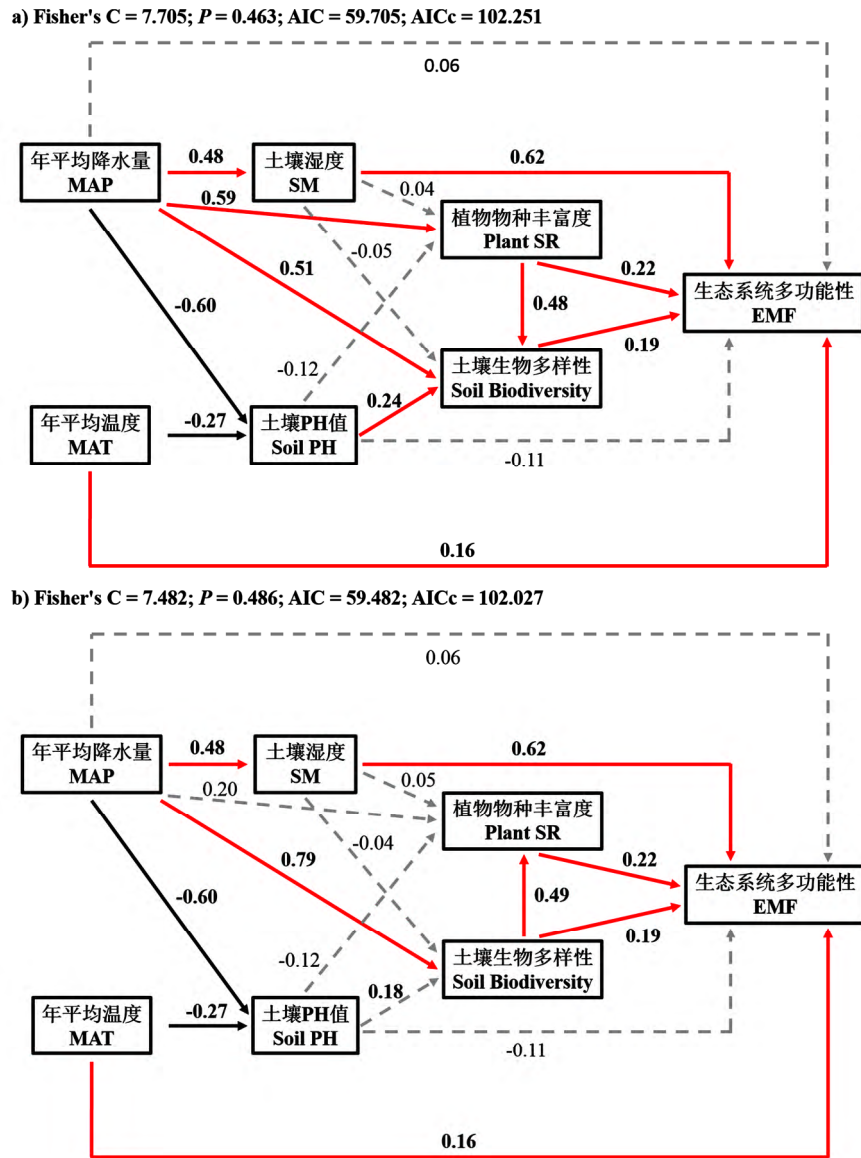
a) Fisher's C = 7.705; $P$ = 0.463; AIC = 59.705; AICc = 102.251

0.06

年平均降水量
MAP

0.48

土壤湿度
SM

0.62

0.04

0.59

植物物种丰富度
Plant SR

-0.05

0.51

0.22

生态系统多功能性
EMF

-0.60

0.48

0.19

-0.12

土壤生物多样性
Soil Biodiversity

0.24

年平均温度
MAT

-0.27

土壤PH值
Soil PH

-0.11

0.16

b) Fisher's C = 7.482; $P$ = 0.486; AIC = 59.482; AICc = 102.027

0.06

年平均降水量
MAP

0.48

土壤湿度
SM

0.62

0.05

0.20

植物物种丰富度
Plant SR

-0.04

0.79

0.22

生态系统多功能性
EMF

-0.60

0.49

0.19

-0.12

土壤生物多样性
Soil Biodiversity

0.18

年平均温度
MAT

-0.27

土壤PH值
Soil PH

-0.11

0.16